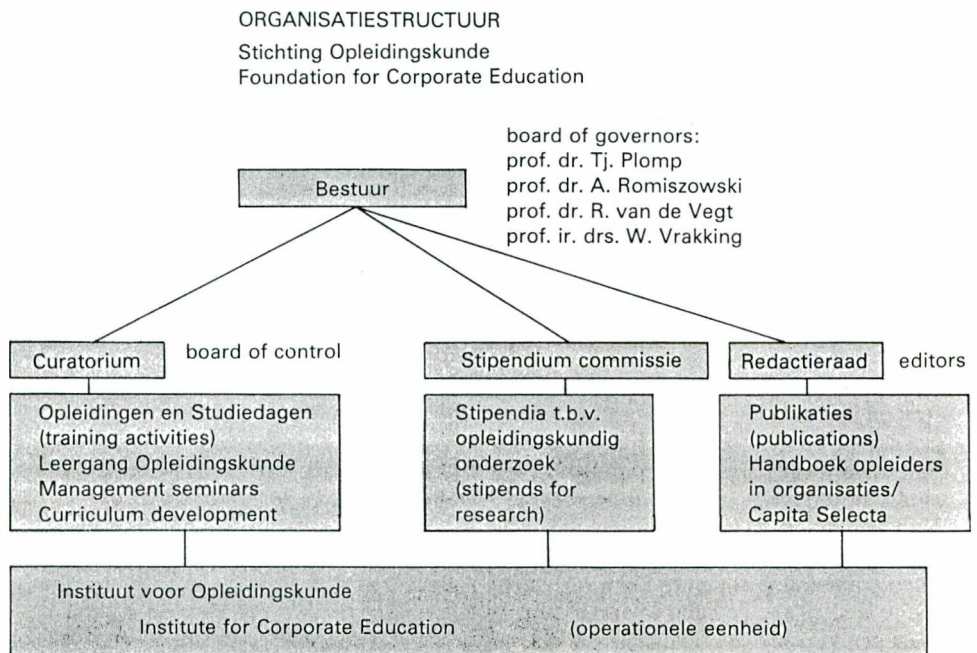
ORGANISATIESTRUCTUUR

Stichting Opleidingskunde
Foundation for Corporate Education

Bestuur

board of governors:
prof. dr. Tj. Plomp
prof. dr. A. Romiszowski
prof. dr. R. van de Vegt
prof. ir. drs. W. Vrakking

Curatorium

board of control

Opleidingen en Studiedagen (training activities)
Leergang Opleidingskunde
Management seminars
Curriculum development

Stipendium commissie

Stipendia t.b.v. opleidingskundig onderzoek (stipends for research)

Redactieraad

editors

Publikaties (publications)
Handboek opleiders in organisaties/ Capita Selecta

Instituut voor Opleidingskunde
Institute for Corporate Education (operationele eenheid)